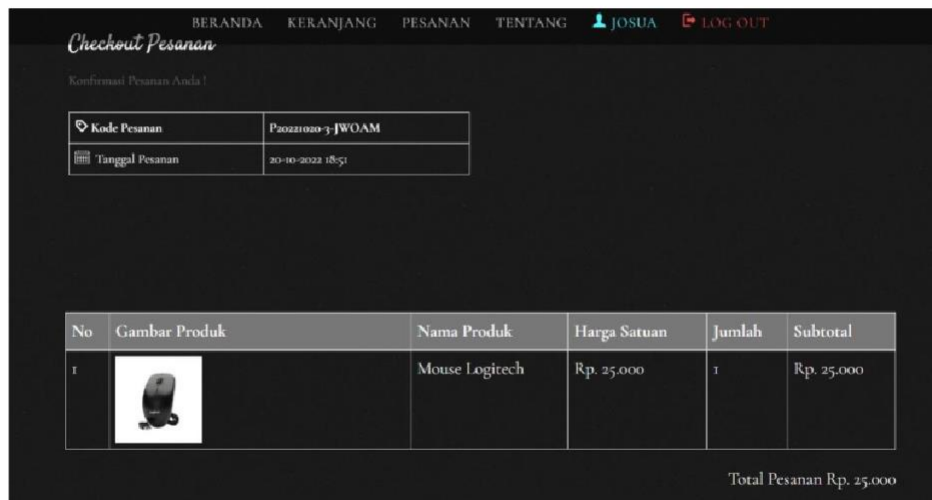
BERANDA KERANJANG PESANAN TENTANG JOSUA LOG OUT

Checkout Pesanan

Konfirmasi Pesanan Anda !

| Kode Pesanan | P20221020-3-JWOAM |
|---|---|
| Tanggal Pesanan | 20-10-2022 18:51 |

| No | Gambar Produk | Nama Produk | Harga Satuan | Jumlah | Subtotal |
|---|---|---|---|---|---|
| 1 | | Mouse Logitech | Rp. 25.000 | 1 | Rp. 25.000 |

Total Pesanan Rp. 25.000